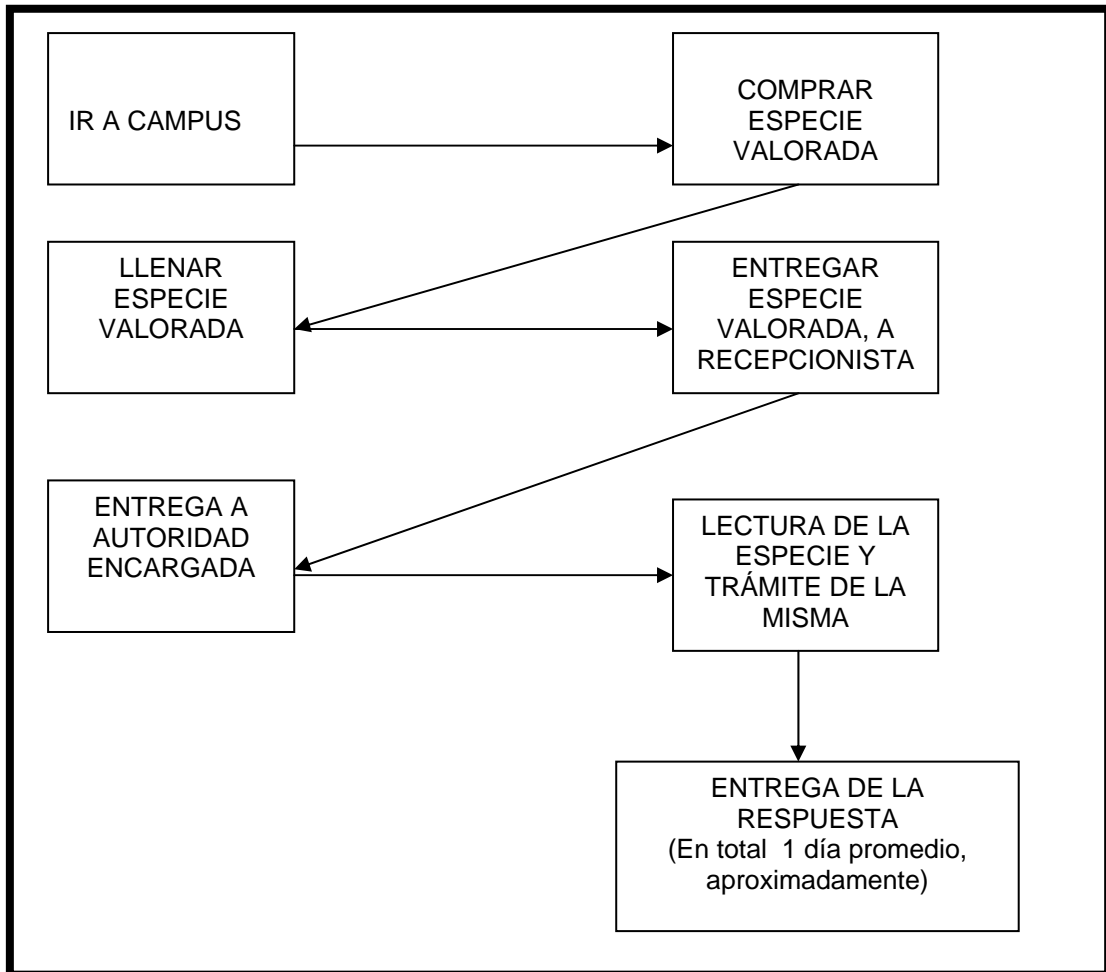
IR A CAMPUS

COMPRAR ESPECIE VALORADA

LLENAR ESPECIE VALORADA

ENTREGAR ESPECIE VALORADA, A RECEPCIONISTA

ENTREGA A AUTORIDAD ENCARGADA

LECTURA DE LA ESPECIE Y TRÁMITE DE LA MISMA

ENTREGA DE LA RESPUESTA
(En total 1 día promedio, aproximadamente)